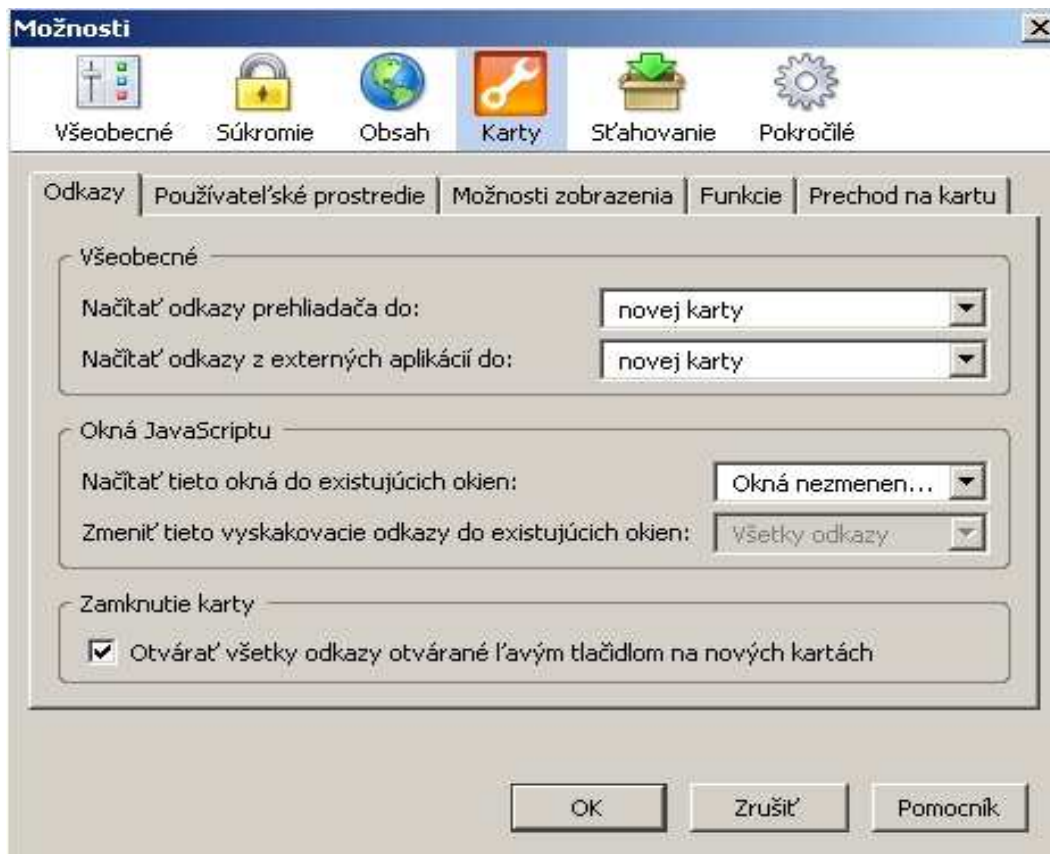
Možnosti

Všeobecné Súkromie Obsah Karty Sťahovanie Pokročilé

Odkazy | Používateľské prostredie | Možnosti zobrazenia | Funkcie | Prechod na kartu

Všeobecné

Načítať odkazy prehliadača do: novej karty

Načítať odkazy z externých aplikácií do: novej karty

Okná JavaScriptu

Načítať tieto okná do existujúcich okien: Okná nezmenen...

Zmeniť tieto vyskakovacie odkazy do existujúcich okien: Všetky odkazy

Zamknutie karty

☑ Otvárať všetky odkazy otvárané ľavým tlačidlom na nových kartách

OK Zrušiť Pomocník